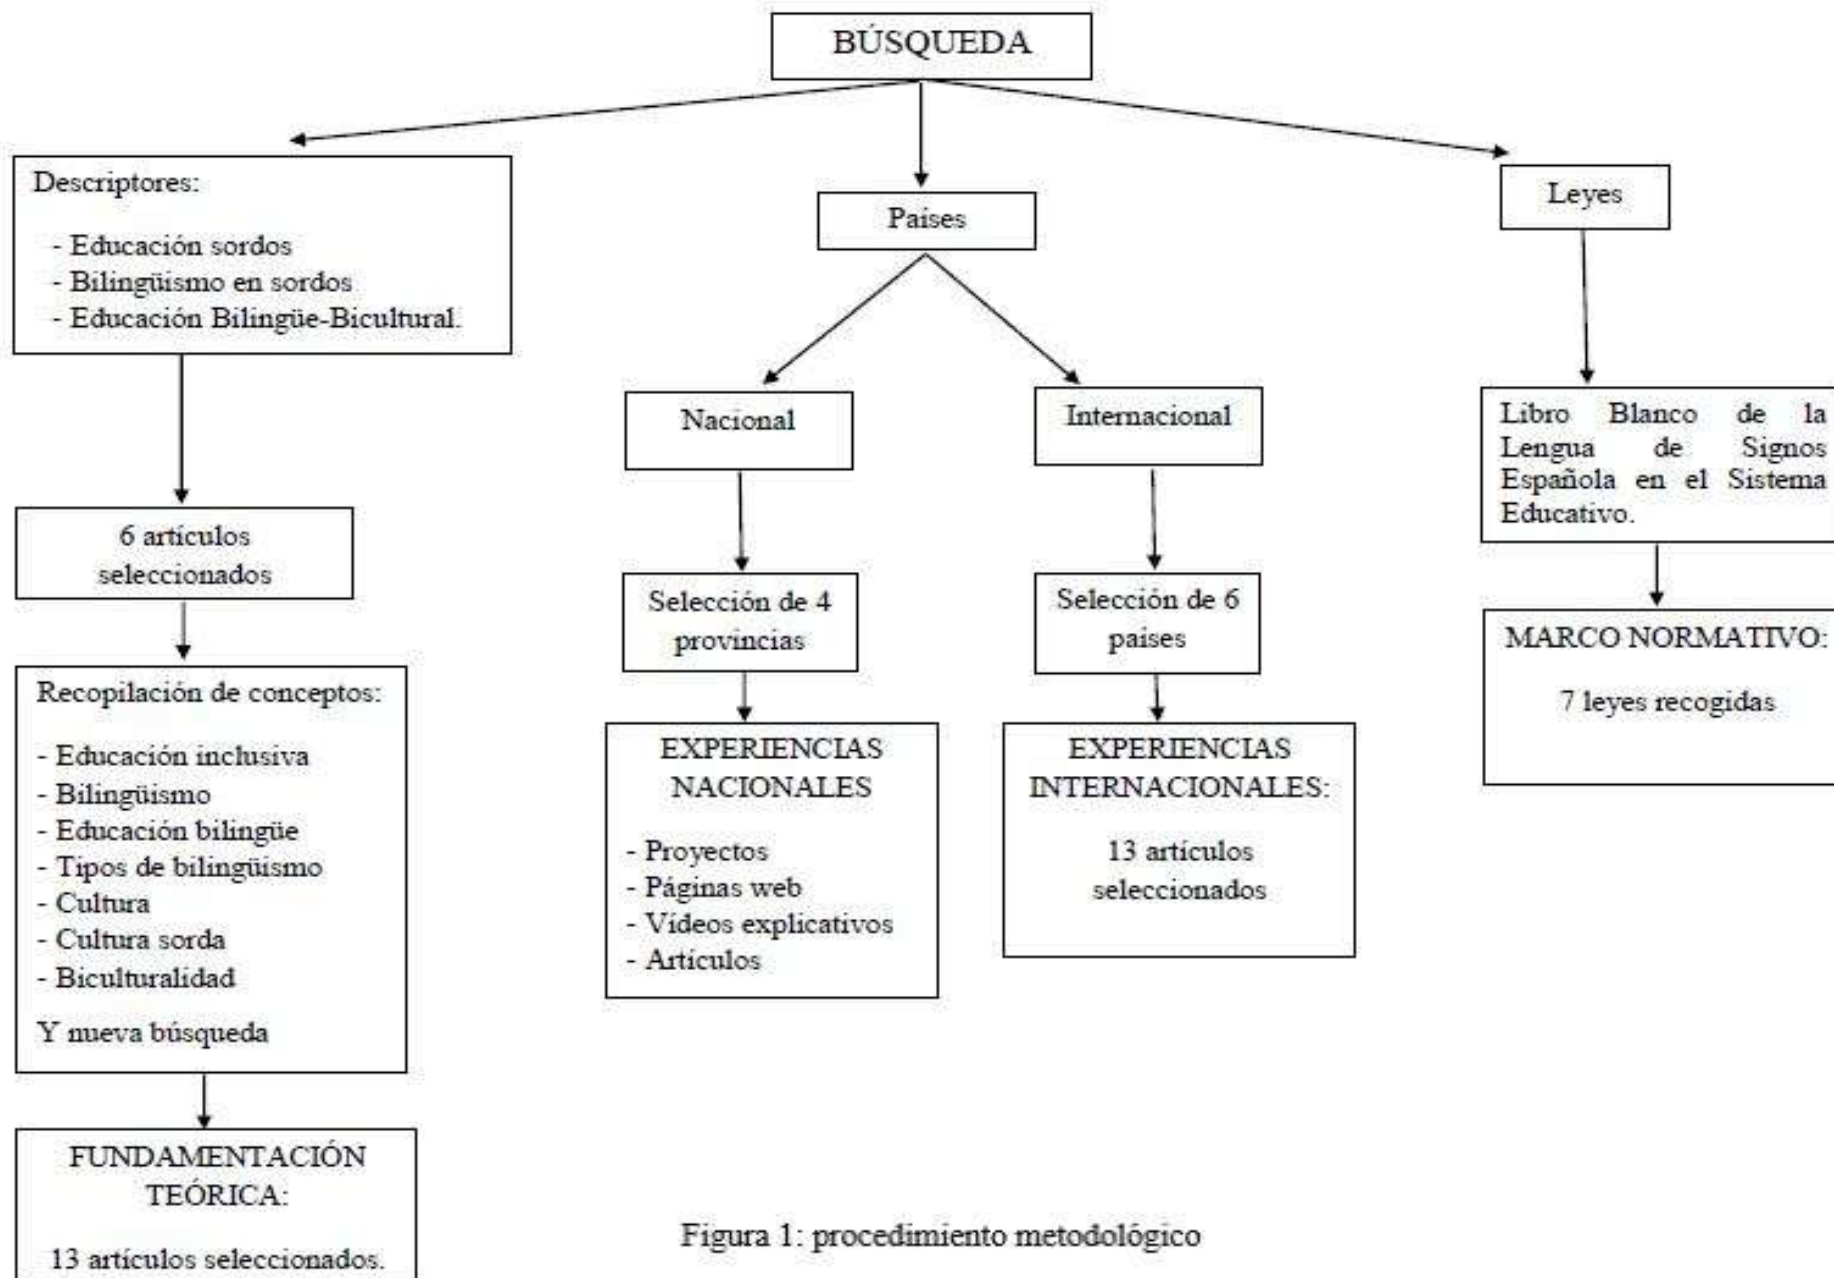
BÚSQUEDA

Descriptores:

- Educación sordos
- Bilingüismo en sordos
- Educación Bilingüe-Bicultural.

6 artículos seleccionados

Recopilación de conceptos:

- Educación inclusiva
- Bilingüismo
- Educación bilingüe
- Tipos de bilingüismo
- Cultura
- Cultura sorda
- Biculturalidad

Y nueva búsqueda

FUNDAMENTACIÓN TEÓRICA:

13 artículos seleccionados.

Países

Nacional

Selección de 4 provincias

EXPERIENCIAS NACIONALES

- Proyectos
- Páginas web
- Vídeos explicativos
- Artículos

Internacional

Selección de 6 países

EXPERIENCIAS INTERNACIONALES:

13 artículos seleccionados

Leyes

Libro Blanco de la Lengua de Signos Española en el Sistema Educativo.

MARCO NORMATIVO:

7 leyes recogidas

Figura 1: procedimiento metodológico